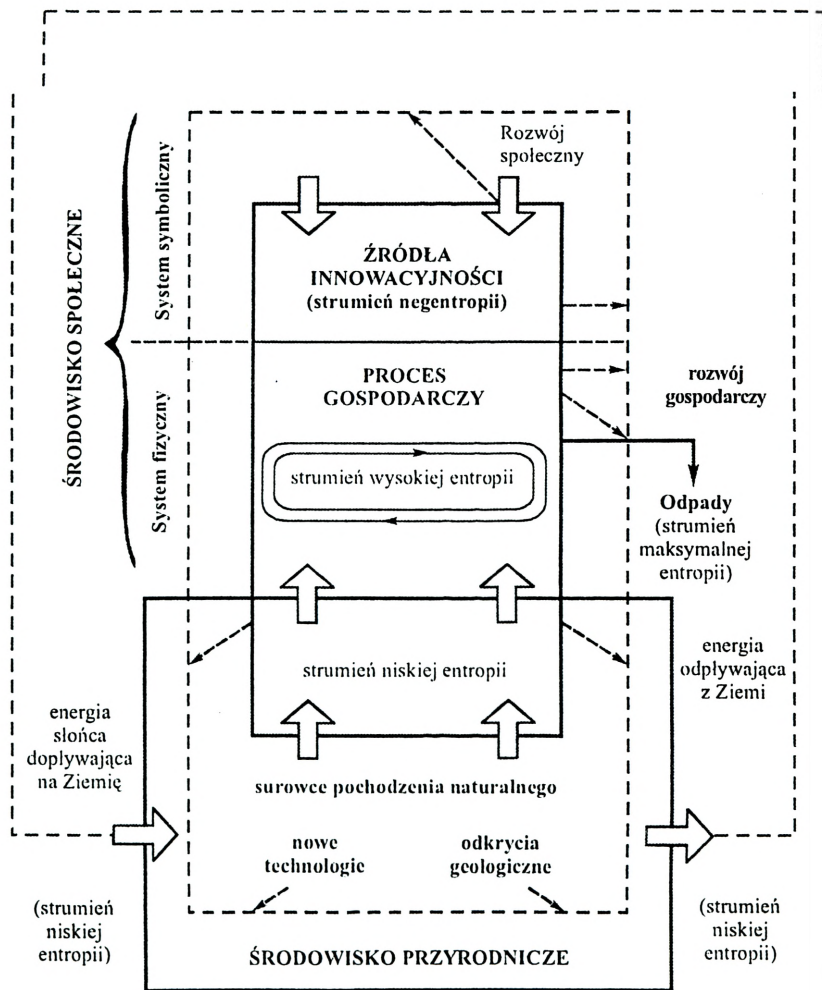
ŚRODOWISKO SPOŁECZNE

System symboliczny

System fizyczny

Rozwój społeczny

ŹRÓDŁA INNOWACYJNOŚCI (strumień negentropii)

PROCES GOSPODARCZY

rozwój gospodarczy

strumień wysokiej entropii

Odpady (strumień maksymalnej entropii)

strumień niskiej entropii

energia odpływająca z Ziemi

energia słońca dopływająca na Ziemię

surowce pochodzenia naturalnego

nowe technologie

odkrycia geologiczne

(strumień niskiej entropii)

(strumień niskiej entropii)

ŚRODOWISKO PRZYRODNICZE